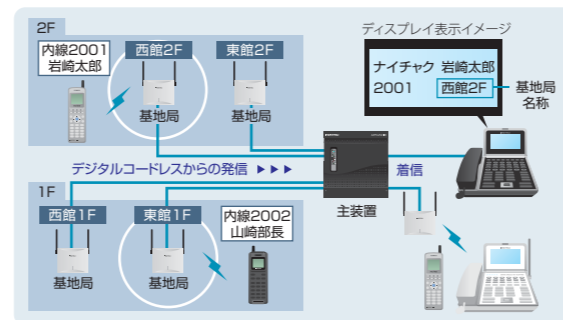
2F

内線2001
岩崎太郎

西館2F

東館2F

基地局

基地局

ディスプレイ表示イメージ

ナイチャク 岩崎太郎
2001 西館2F

基地局
名称

デジタルコードレスからの発信 ▶▶▶

着信

主装置

1F

西館1F

東館1F

内線2002
山崎部長

基地局

基地局